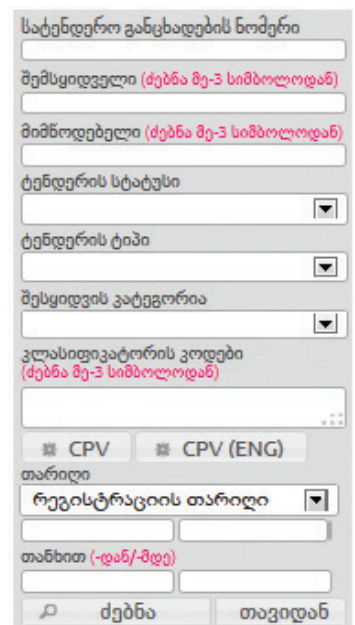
სატენდერო განცხადების ნომერი

შემსყიდველი (ძებნა მე-3 სიმბოლოდან)

მიმწოდებელი (ძებნა მე-3 სიმბოლოდან)

ტენდერის სტატუსი

ტენდერის ტიპი

შესყიდვის კატეგორია

კლასიფიკატორის კოდები
(ძებნა მე-3 სიმბოლოდან)

CPV
CPV (ENG)

თარიღი
რეგისტრაციის თარიღი

თანხით (-დან/-მდე)

ძებნა
თავიდან